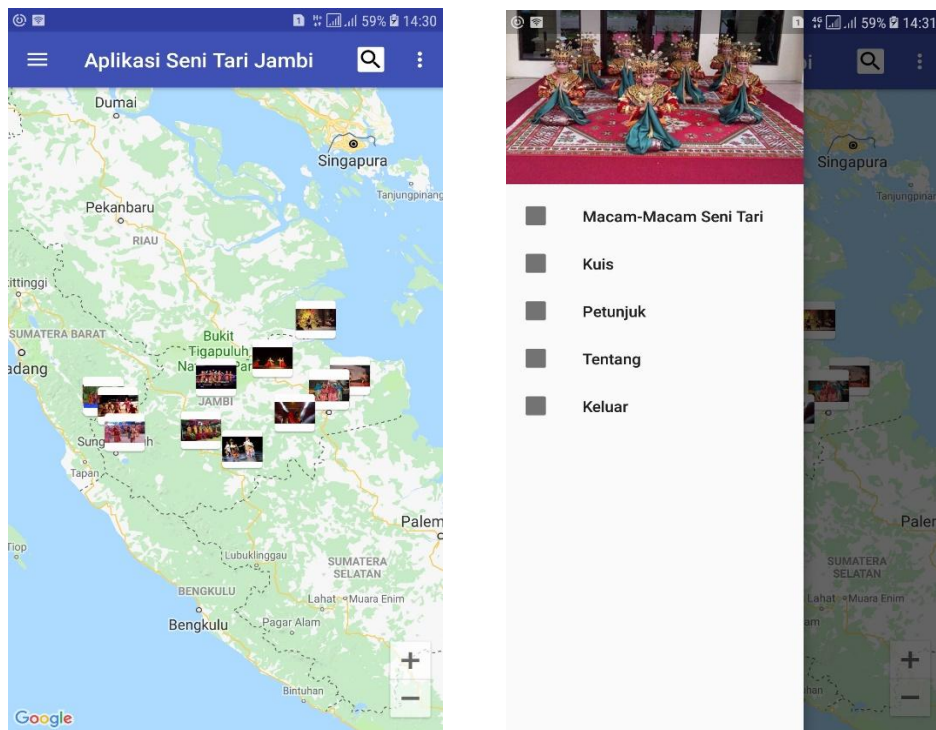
59% 14:30

Aplikasi Seni Tari Jambi

Dumai

Singapura

Tanjungpinang

Pekanbaru

RIAU

ittinggi

SUMATERA BARAT

adang

Bukit Tigapuluh Na Par

JAMBI

Sung h

Tapan

Palem

Tiop

Lubuklinggau

SUMATERA SELATAN

BENGKULU

Lahat Muara Enim

Bengkulu

Pagar Alam

Bintuhan

+

−

Google

59% 14:31

Macam-Macam Seni Tari

Kuis

Petunjuk

Tentang

Keluar

Singapura

Tanjungpin

Pale

SUMATERA SELATAN

Lahat Muara Enim

+

−